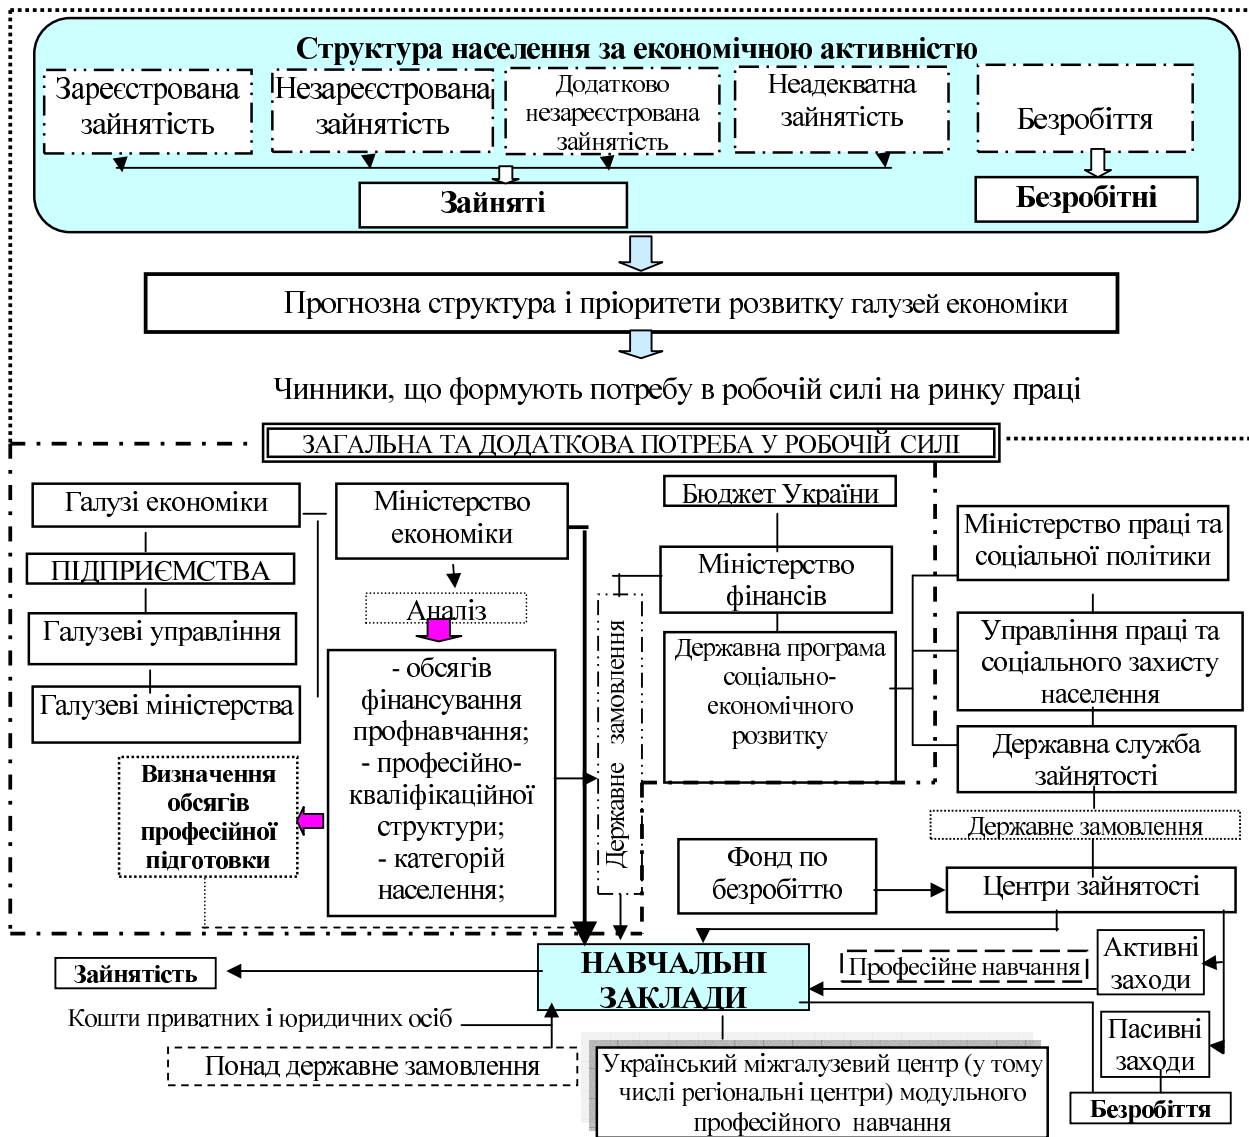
Структура населення за економічною активністю

Зареєстрована зайнятість

Незареєстрована зайнятість

Додатково незареєстрована зайнятість

Неадекватна зайнятість

Безробіття

Зайняті

Безробітні

Прогнозна структура і пріоритети розвитку галузей економіки

Чинники, що формують потребу в робочій силі на ринку праці

ЗАГАЛЬНА ТА ДОДАТКОВА ПОТРЕБА У РОБОЧІЙ СИЛІ

Галузі економіки

ПІДПРИЄМСТВА

Галузеві управління

Галузеві міністерства

Визначення обсягів професійної підготовки

Міністерство економіки

Аналіз

- обсягів фінансування профнавчання;
- професійно-кваліфікаційної структури;
- категорій населення;

Державне замовлення

Бюджет України

Міністерство фінансів

Державна програма соціально-економічного розвитку

Міністерство праці та соціальної політики

Управління праці та соціального захисту населення

Державна служба зайнятості

Державне замовлення

Фонд по безробіттю

Центри зайнятості

Активні заходи

Професійне навчання

Пасивні заходи

Безробіття

НАВЧАЛЬНІ ЗАКЛАДИ

Зайнятість

Кошти приватних і юридичних осіб

Понад державне замовлення

Український міжгалузевий центр (у тому числі регіональні центри) модульного професійного навчання